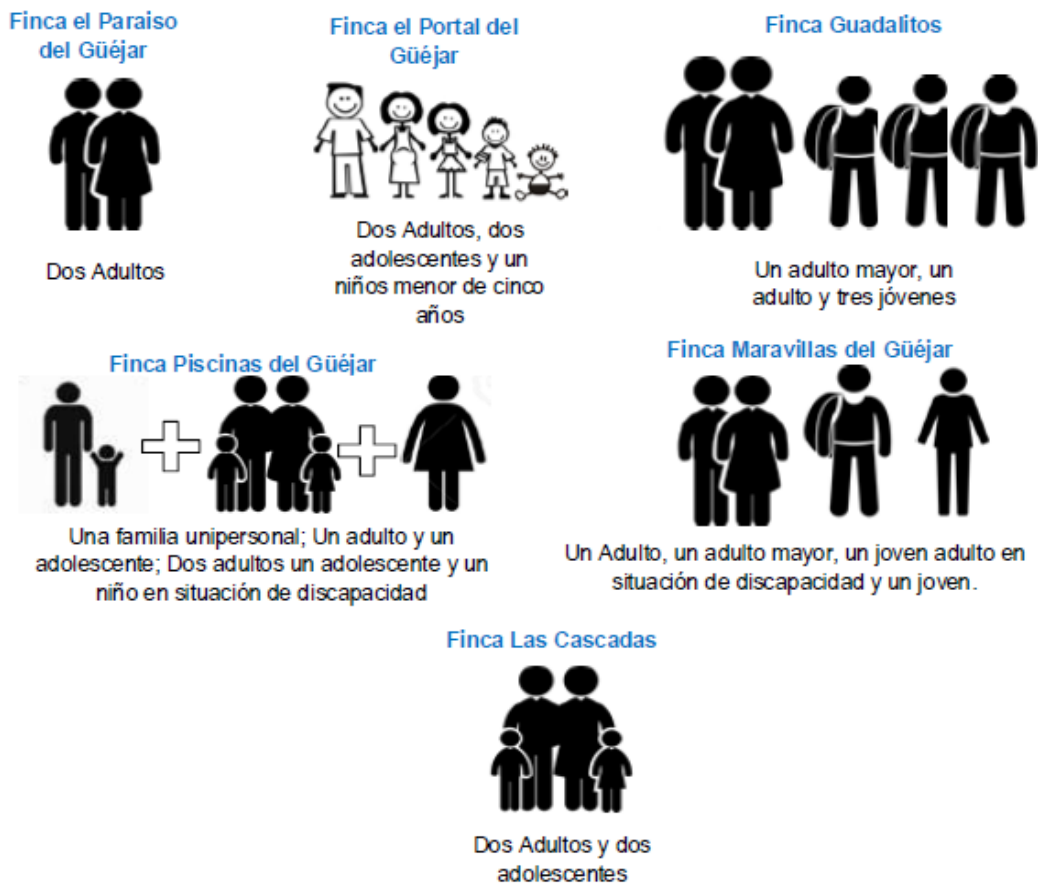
Finca el Paraiso del Güéjar

Dos Adultos

Finca el Portal del Güéjar

Dos Adultos, dos adolescentes y un niños menor de cinco años

Finca Guadalitos

Un adulto mayor, un adulto y tres jóvenes

Finca Piscinas del Güéjar

Una familia unipersonal; Un adulto y un adolescente; Dos adultos un adolescente y un niño en situación de discapacidad

Finca Maravillas del Güéjar

Un Adulto, un adulto mayor, un joven adulto en situación de discapacidad y un joven.

Finca Las Cascadas

Dos Adultos y dos adolescentes